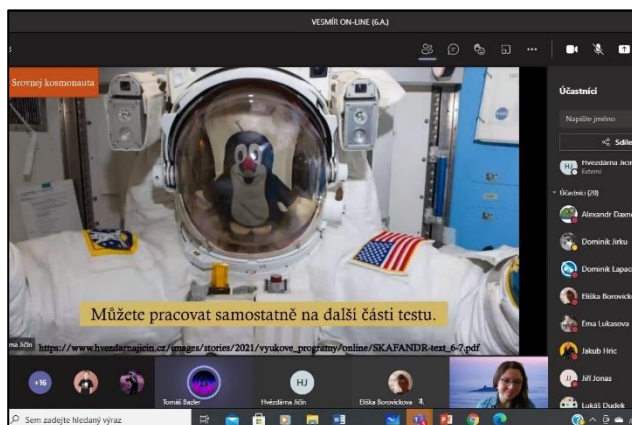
VESMÍR ON-LINE (6.A.)

Srovnej kosmonauta

Můžete pracovat samostatně na další části testu.

https://www.hvezdarnajicin.cz/images/stories/2021/vyukove_programy/online/SKAFANDR-text_6-7.pdf

ma Jičín

Účastníci

Napište jméno

Sdíle

Hvězdárna Jičín
Externí

Účastníci (28)

Alexandr Daxn

Dominik Jirku

Dominik Lapac

Eliška Borovick

Ema Lukasova

Jakub Hric

Jiří Jonas

Lukáš Dudek

+16

Tomáš Bazler

HJ

Hvězdárna Jičín

Eliška Borovickova

Sem zadejte hledaný výraz